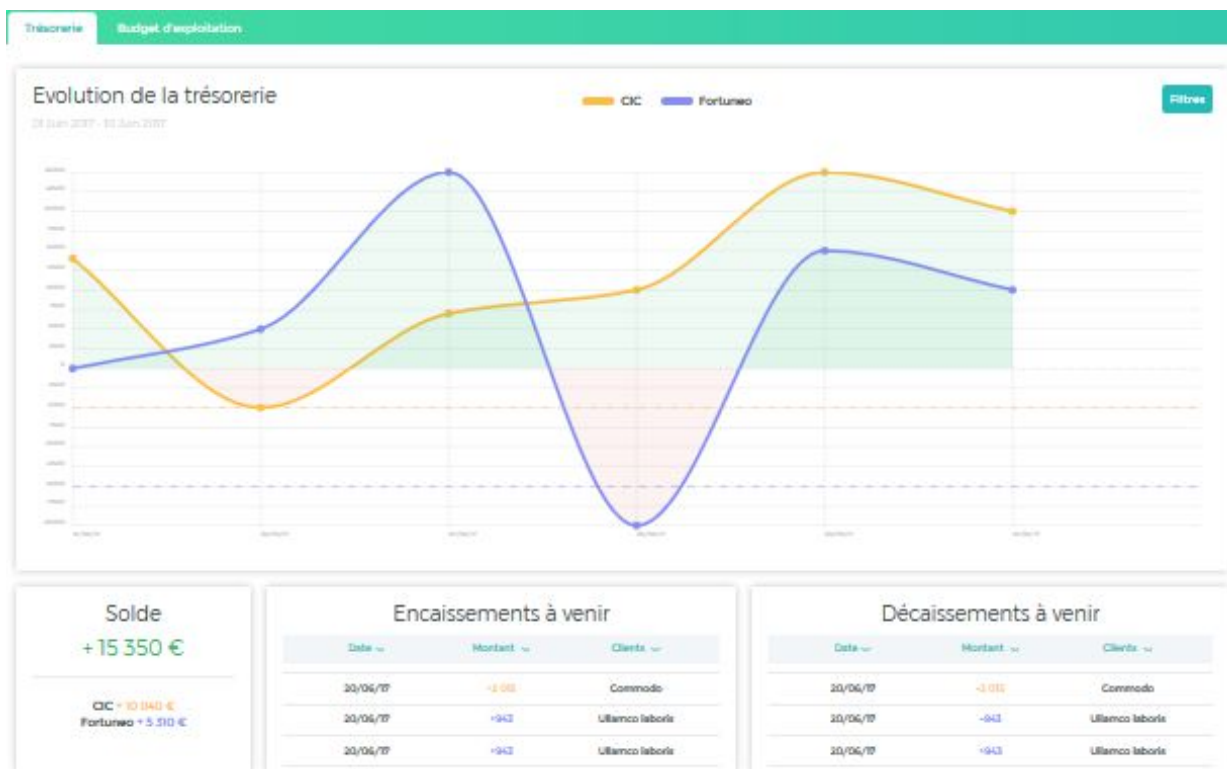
Trésorerie Budget d'exploitation

Evolution de la trésorerie

CIC Fortuneo

Filtres

28 Juin 2017 - 30 Juin 2017

Solde

+ 15 350 €

CIC + 10 040 €
Fortuneo + 5 310 €

Encaissements à venir

| Date | Montant | Clients |
|---|---|---|
| 20/06/17 | +2 013 | Commodo |
| 20/06/17 | +943 | Ullamco laboris |
| 20/06/17 | +943 | Ullamco laboris |

Décaissements à venir

| Date | Montant | Clients |
|---|---|---|
| 20/06/17 | -2 013 | Commodo |
| 20/06/17 | -943 | Ullamco laboris |
| 20/06/17 | +943 | Ullamco laboris |